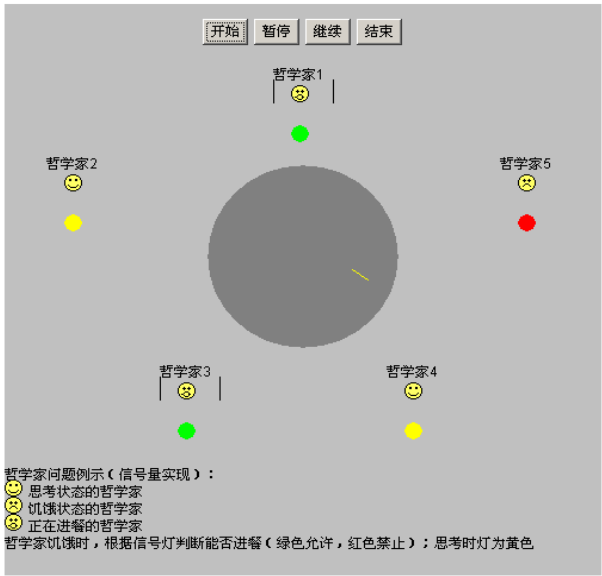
开始 暂停 继续 结束

哲学家1

哲学家2

哲学家5

哲学家3

哲学家4

哲学家问题例示（信号量实现）：
思考状态的哲学家
饥饿状态的哲学家
正在进餐的哲学家
哲学家饥饿时，根据信号灯判断能否进餐（绿色允许，红色禁止）；思考时灯为黄色